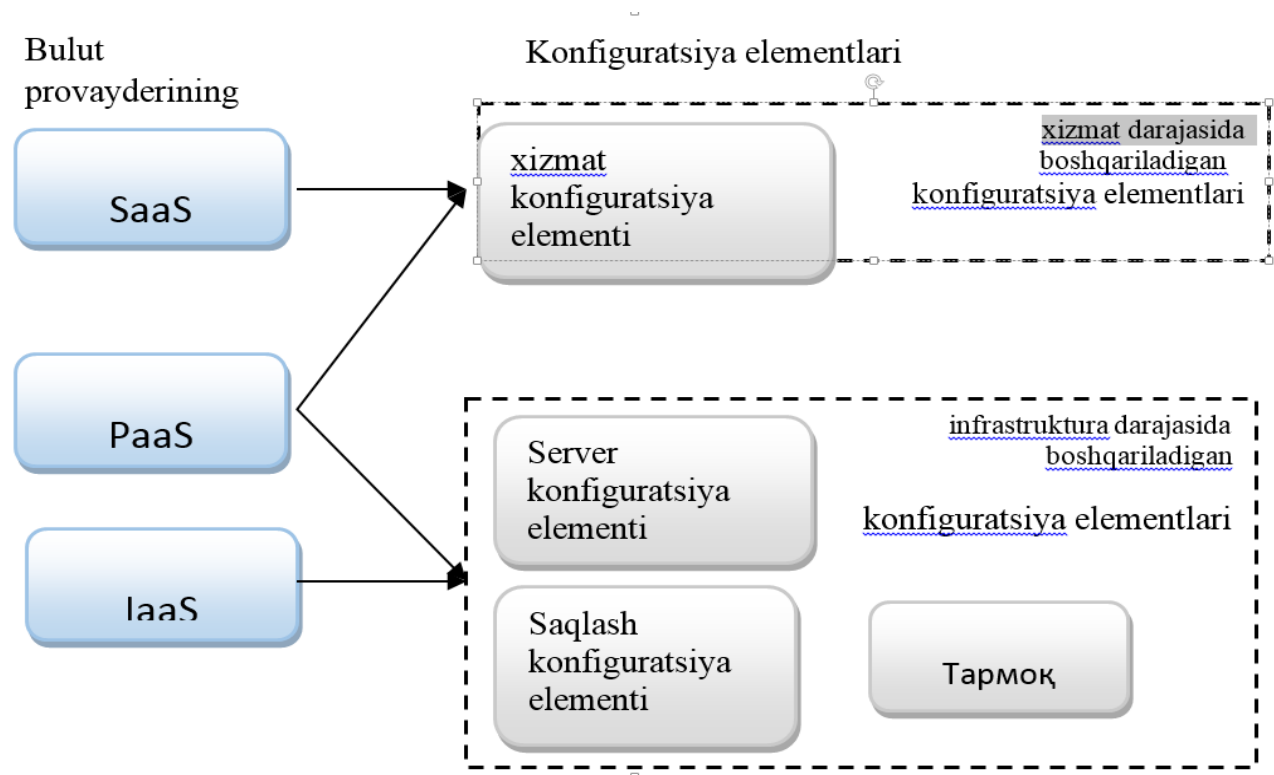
Bulut provayderining

Konfiguratsiya elementlari

SaaS

xizmat konfiguratsiya elementi

xizmat darajasida boshqariladigan konfiguratsiya elementlari

PaaS

IaaS

Server konfiguratsiya elementi

infrastruktura darajasida boshqariladigan

konfiguratsiya elementlari

Saqlash konfiguratsiya elementi

Тармоқ